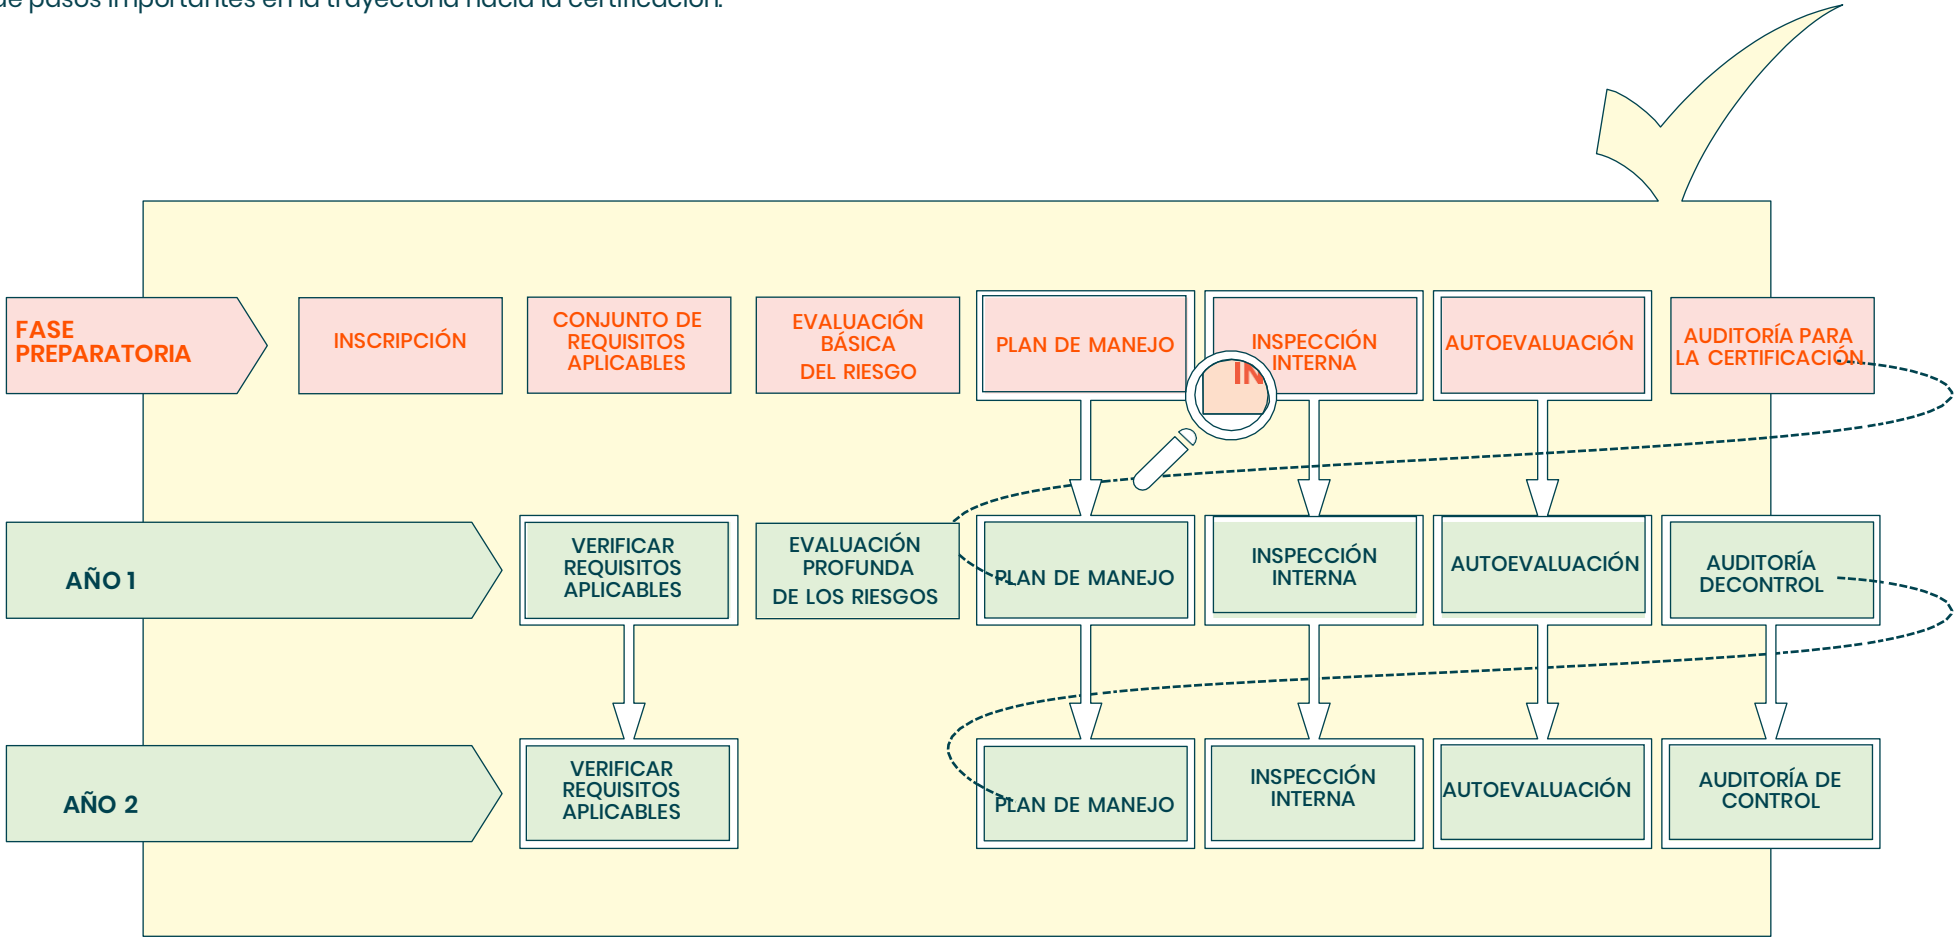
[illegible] pasos importantes en la trayectoria hacia la certificación.

FASE PREPARATORIA

INSCRIPCIÓN

CONJUNTO DE REQUISITOS APLICABLES

EVALUACIÓN BÁSICA DEL RIESGO

PLAN DE MANEJO

INSPECCIÓN INTERNA

IN

AUTOEVALUACIÓN

AUDITORÍA PARA LA CERTIFICACIÓN

AÑO 1

VERIFICAR REQUISITOS APLICABLES

EVALUACIÓN PROFUNDA DE LOS RIESGOS

PLAN DE MANEJO

INSPECCIÓN INTERNA

AUTOEVALUACIÓN

AUDITORÍA DECONTROL

AÑO 2

VERIFICAR REQUISITOS APLICABLES

PLAN DE MANEJO

INSPECCIÓN INTERNA

AUTOEVALUACIÓN

AUDITORÍA DE CONTROL